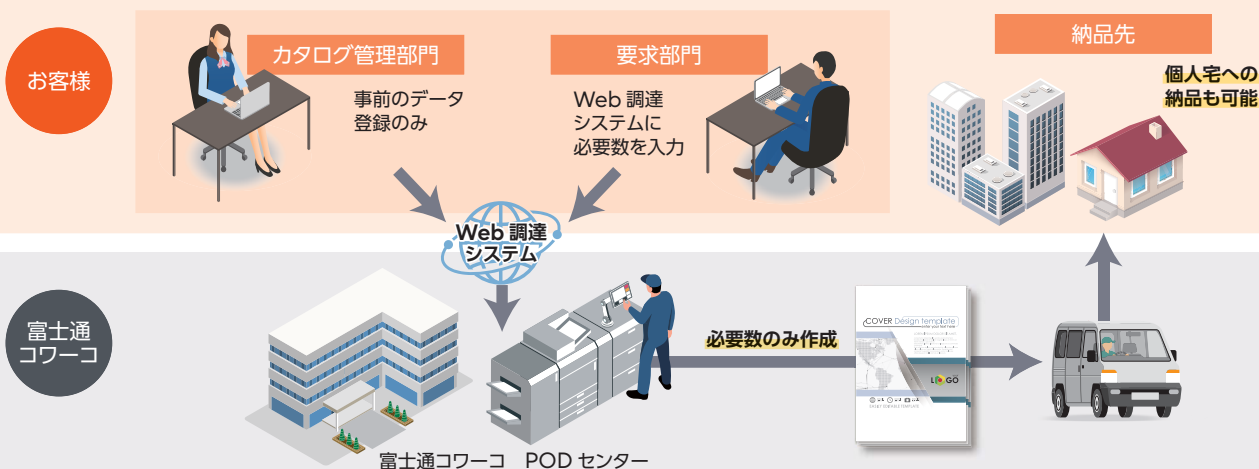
お客様

カタログ管理部門

事前のデータ登録のみ

要求部門

Web 調達システムに必要数を入力

納品先

個人宅への納品も可能

Web 調達システム

富士通コワーコ

必要数のみ作成

COVER Design template

LOGO

富士通コワーコ　POD センター